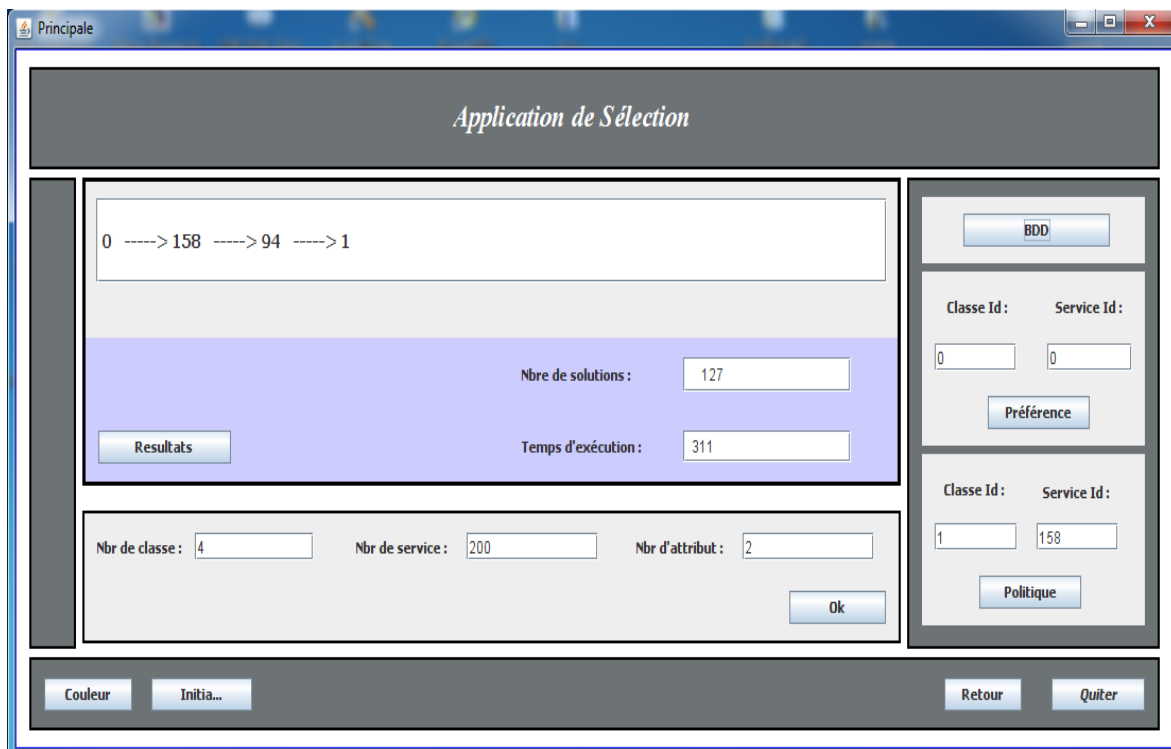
Principale

Application de Sélection

0 -----> 158 -----> 94 -----> 1

Nbre de solutions : 127

Resultats

Temps d'exécution : 311

Nbr de classe : 4

Nbr de service : 200

Nbr d'attribut : 2

Ok

BDD

Classe Id : Service Id :

0 0

Préférence

Classe Id : Service Id :

1 158

Politique

Couleur

Initia...

Retour

Quiter